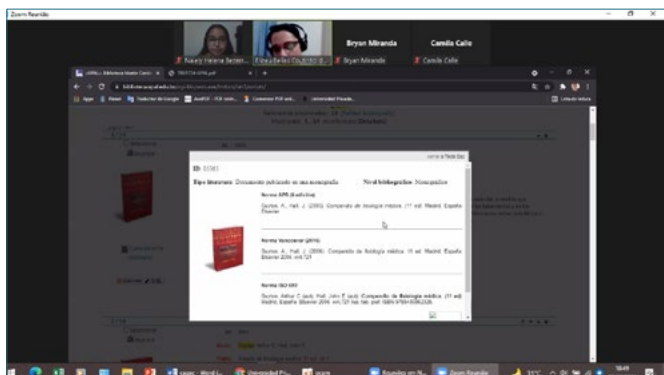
Zoom Reunión

Nasely Helena Bezer...

Fiorella Bellido...

Bryan Miranda

Camila Calle

Bryan Miranda

Camila Calle

Tipo literario: Documento publicado en una monografía

Nivel bibliográfico: Monográfico

Norma APA (6 edición)

Guyton, A., Hall, J. (2001). Compendio de fisiología médica. (11 ed). Madrid, España: Elsevier.

Norma Vancouver (2016)

Guyton A., Hall J. (2016). Compendio de fisiología médica. 11 ed. Madrid, España: Elsevier 2016. xvii,721

Norma ISO 690

Guyton, Arthur C. (aut); Hall, John E. (aut). Compendio de fisiología médica. (11 ed). Madrid, España: Elsevier 2016. xvii,721 hrs. hrs. pref. ISBN 9788480869225.

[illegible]